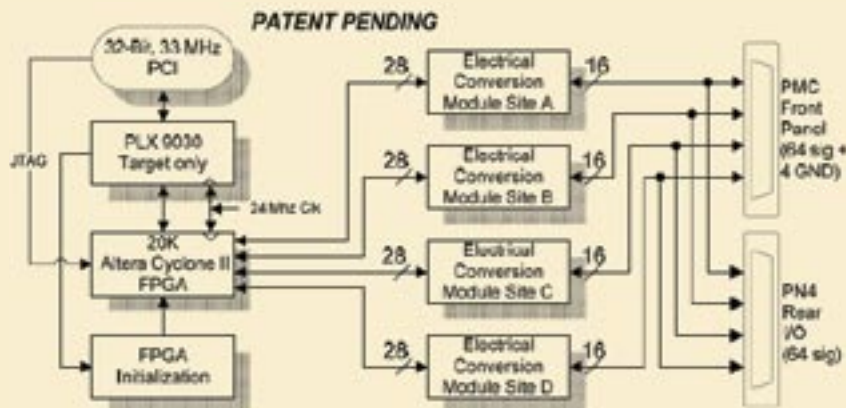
PATENT PENDING

32-Bit, 33 MHz PCI

PLX 9030 Target only

JTAG

24 MHz Clk

20K Altera Cyclone II FPGA

FPGA Initialization

28

Electrical Conversion Module Site A

16

28

Electrical Conversion Module Site B

16

28

Electrical Conversion Module Site C

16

28

Electrical Conversion Module Site D

16

PMC Front Panel (64 sig + 4 GND)

PN4 Rear I/O (64 sig)